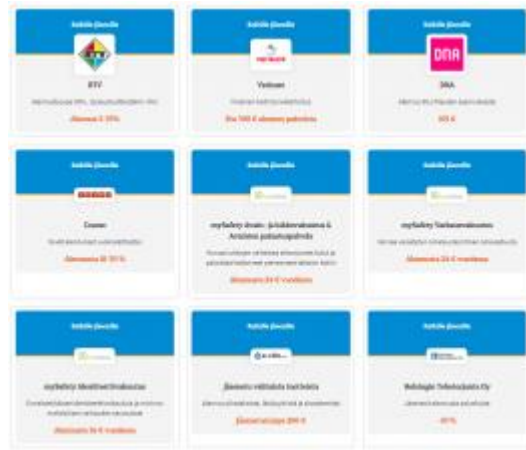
Sokilla jäsenille

STV

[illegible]

Alennus 5-15%

Sokilla jäsenille

Verkkari

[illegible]

Jopa 100 € alennus palvelusta

Sokilla jäsenille

DNA

DNA

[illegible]

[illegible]

Sokilla jäsenille

Coarse

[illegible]

Alennus 30-35%

Sokilla jäsenille

mySafety Avain- ja Lompakkovakuutus & Arvokirje palautuspalvelu

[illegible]

Alennus 24 € vuodessa

Sokilla jäsenille

mySafety Turvavakuutus

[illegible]

Alennus 24 € vuodessa

Sokilla jäsenille

mySafety Identiteettivakuutus

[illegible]

Alennus 24 € vuodessa

Sokilla jäsenille

Jäsenetu vakituisia tuotteista

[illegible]

Jäsenhinnat 399 €

Sokilla jäsenille

Webilogic Tietoturvapalvelu Oy

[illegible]

-20%